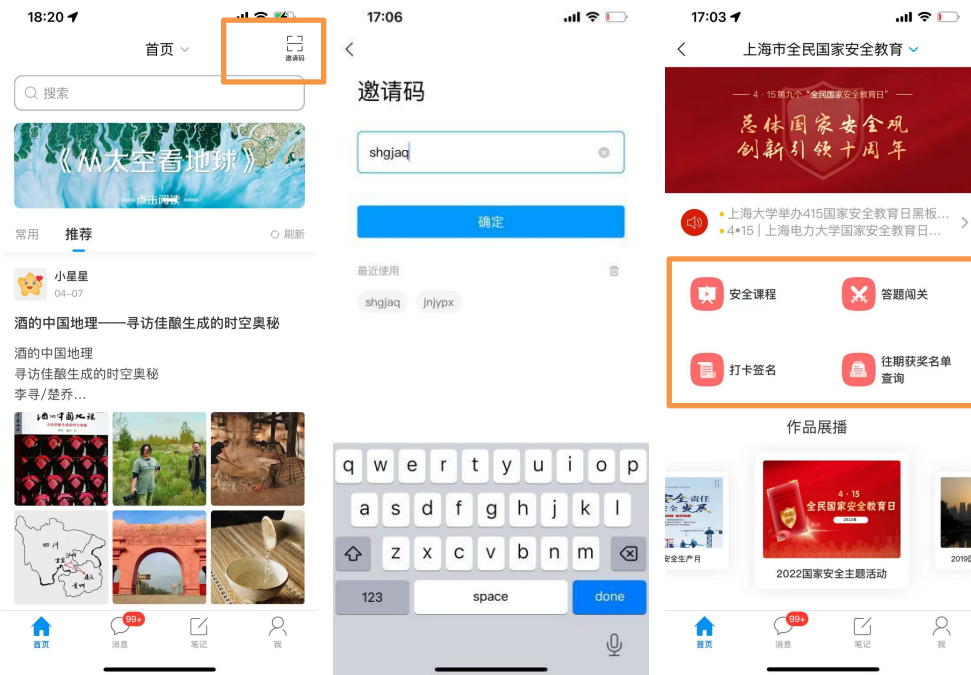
18:20

首页

邀请码

搜索

《从太空看地球》

点击阅读

常用 推荐 刷新

小星星
04-07

酒的中国地理——寻访佳酿生成的时空奥秘

酒的中国地理
寻访佳酿生成的时空奥秘
李寻/楚乔...

酒的中国地理

四川

首页 99+ 消息 笔记 我

17:06

邀请码

shgjaq

确定

最近使用

shgjaq jnjypx

q w e r t y u i o p
a s d f g h j k l
z x c v b n m
123 space done

17:03

上海市全民国家安全教育

4·15第九个"全民国家安全教育日"

总体国家安全观 创新引领十周年

上海大学举办415国家安全教育日黑板...
4•15 | 上海电力大学国家安全教育日...

安全课程
答题闯关
打卡签名
往期获奖名单查询

作品展播

安全责任 安全发展
安全生产月

4·15 全民国家安全教育日 2022年

2022国家安全主题活动

2019

首页 99+ 消息 笔记 我